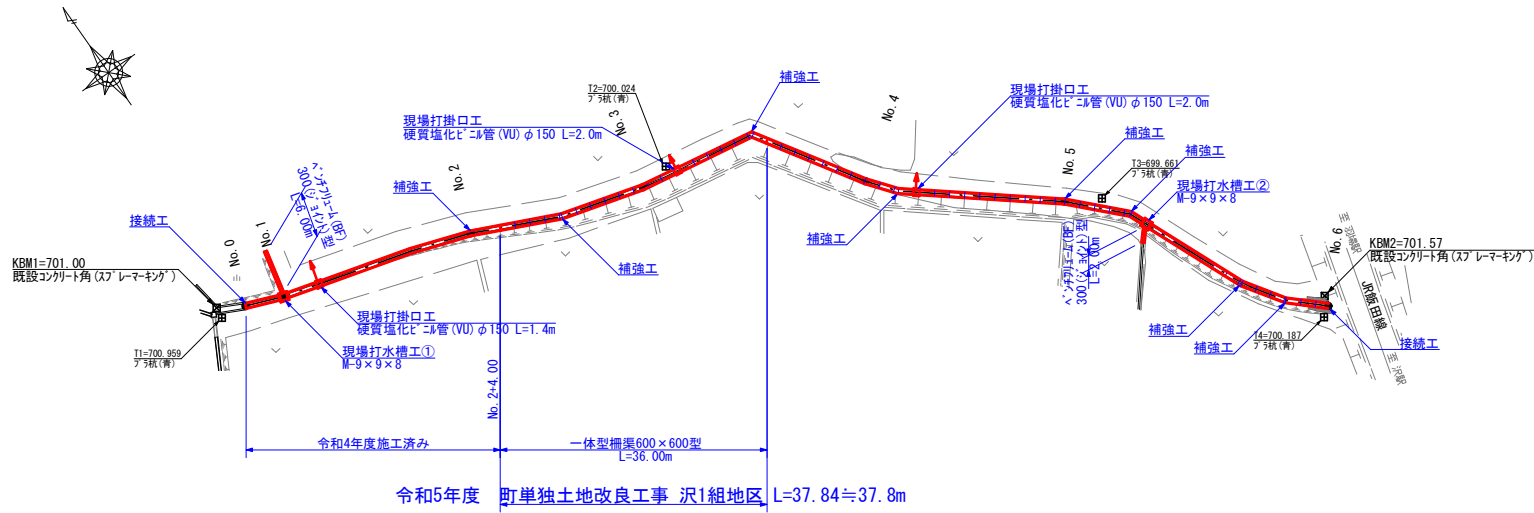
T2=700.024
プラ杭(青)

補強工

現場打掛口工
硬質塩化ビニル管(VU)φ150 L=2.0m

No.3

No.4

現場打掛口工
硬質塩化ビニル管(VU)φ150 L=2.0m

補強工

補強工

No.5

T3=699.661
プラ杭(青)

補強工

現場打水槽工②
M-9×9×8

No.2

ベンチフリューム(BF)
300(ジョイント)型
L=6.00m

接続工

No.1

No.0

KBM1=701.00
既設コンクリート角(スプレーマーキング)

T1=700.959
プラ杭(青)

補強工

現場打掛口工
硬質塩化ビニル管(VU)φ150 L=1.4m

現場打水槽工①
M-9×9×8

補強工

ベンチフリューム(BF)
300(ジョイント)型
L=6.00m

No.6

KBM2=701.57
既設コンクリート角(スプレーマーキング)

JR飯田線

補強工

補強工

T4=700.187
プラ杭(青)

接続工

No.2+4.00

令和4年度施工済み

一体型柵渠600×600型
L=36.00m

令和5年度 町単独土地改良工事 沢1組地区 L=37.84≒37.8m